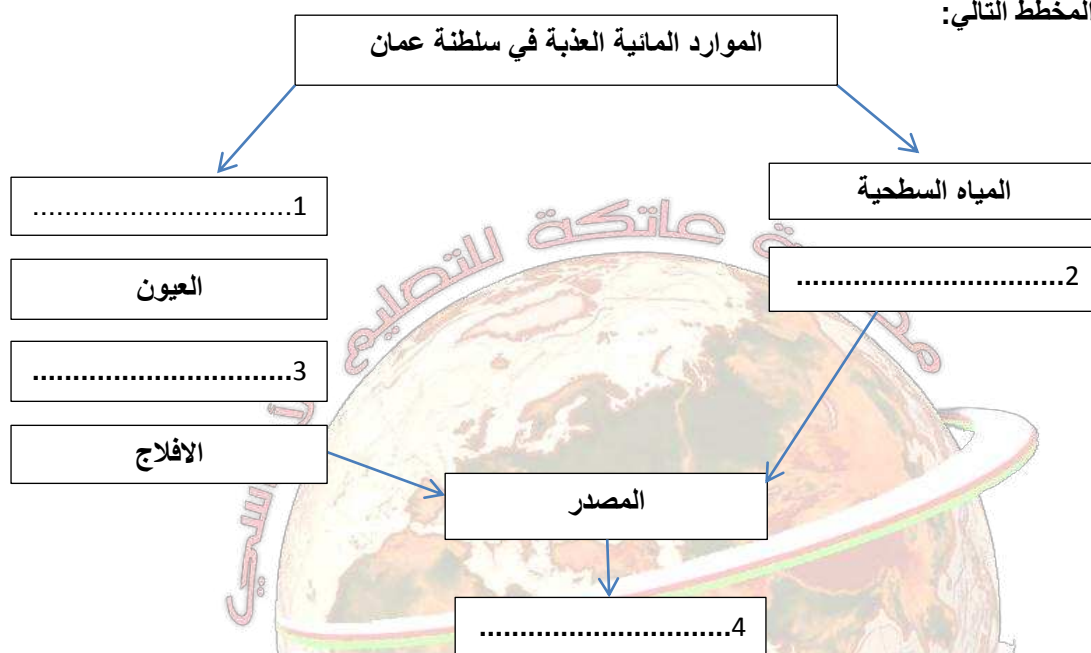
المخطط التالي:

الموارد المائية العذبة في سلطنة عمان

المياه السطحية

2.................................

1.................................

العيون

3.................................

الافلاج

المصدر

4.................................

مدرسة عاتكة للتعليم الأساسي